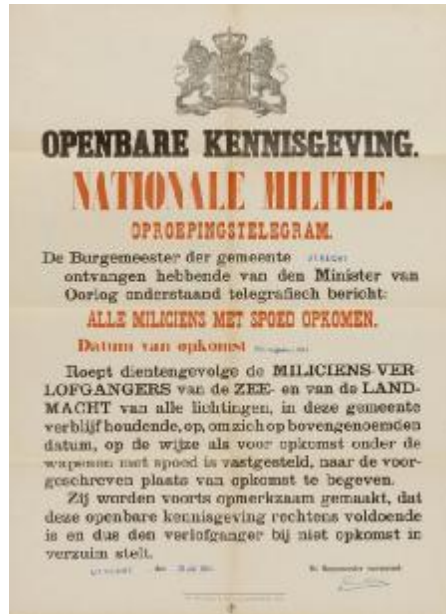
OPENBARE KENNISGEVING.

NATIONALE MILITIE.

OPROEPINGSTELEGRAM.

De Burgemeester der gemeente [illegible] ontvangen hebbende van den Minister van Oorlog onderstaand telegrafisch bericht:

ALLE MILICIENS MET SPOED OPKOMEN.

Datum van opkomst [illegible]

Roept dientengevolge de MILICIENS-VERLOFGANGERS van de ZEE- en van de LANDMACHT van alle lichtingen, in deze gemeente verblijf houdende, op, om zich op bovengenoemden datum, op de wijze als voor opkomst onder de wapenen met spoed is vastgesteld, naar de voorgeschreven plaats van opkomst te begeven.

Zij worden voorts opmerkzaam gemaakt, dat deze openbare kennisgeving rechtens voldoende is en dus den verlofganger bij niet opkomst in verzuim stelt.

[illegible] den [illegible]

De Burgemeester voornoemd,
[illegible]

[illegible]